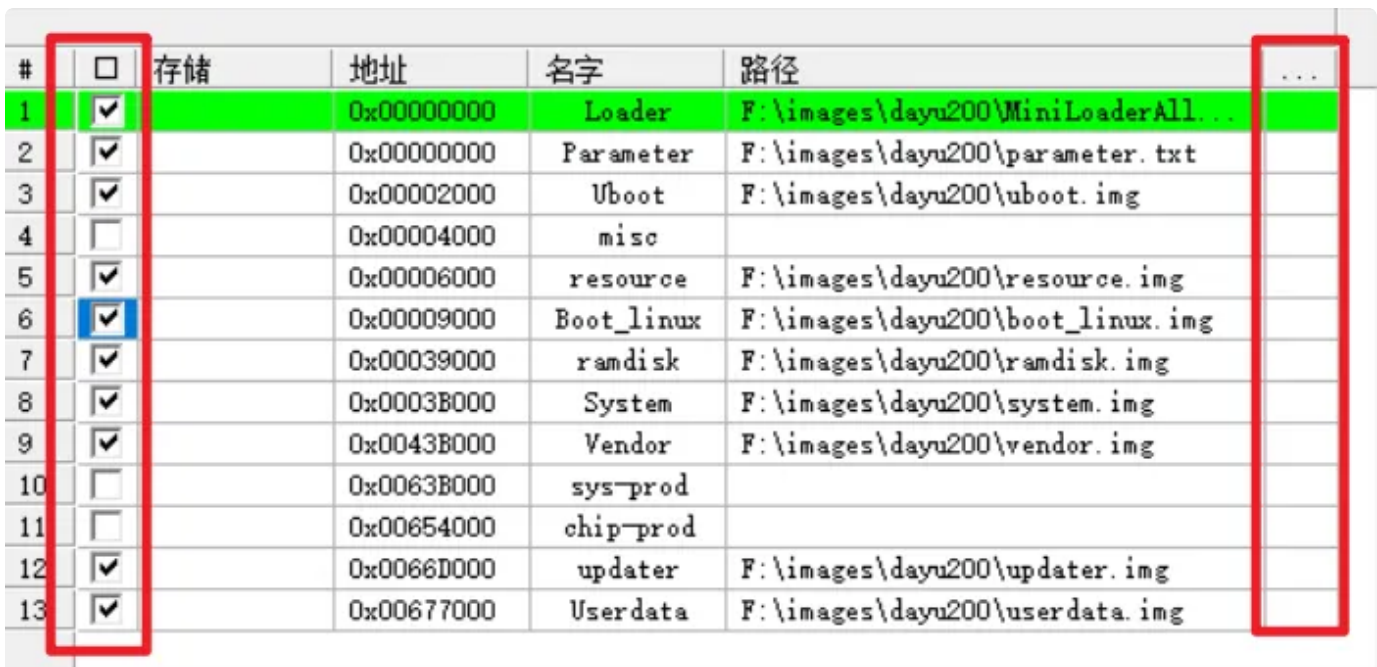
| # | ☐ | 存储 | 地址 | 名字 | 路径 | ... |
|---|---|---|---|---|---|---|
| 1 | ☑ | | 0x00000000 | Loader | F:\images\dayu200\MiniLoaderAll... | |
| 2 | ☑ | | 0x00000000 | Parameter | F:\images\dayu200\parameter.txt | |
| 3 | ☑ | | 0x00002000 | Uboot | F:\images\dayu200\uboot.img | |
| 4 | ☐ | | 0x00004000 | misc | | |
| 5 | ☑ | | 0x00006000 | resource | F:\images\dayu200\resource.img | |
| 6 | ☑ | | 0x00009000 | Boot_linux | F:\images\dayu200\boot_linux.img | |
| 7 | ☑ | | 0x00039000 | ramdisk | F:\images\dayu200\ramdisk.img | |
| 8 | ☑ | | 0x0003B000 | System | F:\images\dayu200\system.img | |
| 9 | ☑ | | 0x0043B000 | Vendor | F:\images\dayu200\vendor.img | |
| 10 | ☐ | | 0x0063B000 | sys-prod | | |
| 11 | ☐ | | 0x00654000 | chip-prod | | |
| 12 | ☑ | | 0x0066D000 | updater | F:\images\dayu200\updater.img | |
| 13 | ☑ | | 0x00677000 | Userdata | F:\images\dayu200\userdata.img | |